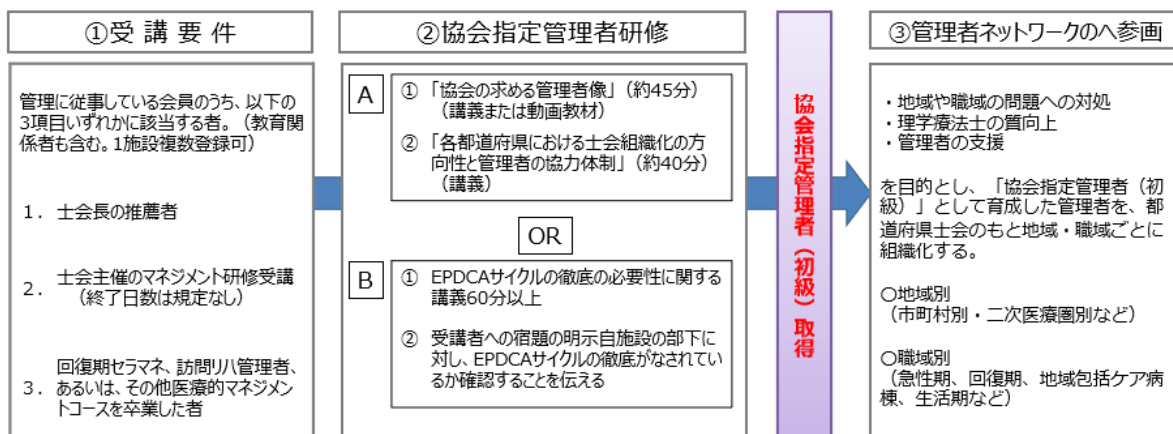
①受 講 要 件

管理に従事している会員のうち、以下の3項目いずれかに該当する者。（教育関係者も含む。1施設複数登録可）

1．士会長の推薦者

2．士会主催のマネジメント研修受講（終了日数は規定なし）

3．回復期セラマネ、訪問リハ管理者、あるいは、その他医療的マネジメントコースを卒業した者

②協会指定管理者研修

A

①「協会の求める管理者像」（約45分）（講義または動画教材）

②「各都道府県における士会組織化の方向性と管理者の協力体制」（約40分）（講義）

OR

B

① EPDCAサイクルの徹底の必要性に関する講義60分以上

② 受講者への宿題の明示自施設の部下に対し、EPDCAサイクルの徹底がなされているか確認することを伝える

協会指定管理者（初級）取得

③管理者ネットワークのへ参画

・地域や職域の問題への対処
・理学療法士の質向上
・管理者の支援

を目的とし、「協会指定管理者（初級）」として育成した管理者を、都道府県士会のもと地域・職域ごとに組織化する。

○地域別
（市町村別・二次医療圏別など）

○職域別
（急性期、回復期、地域包括ケア病棟、生活期など）